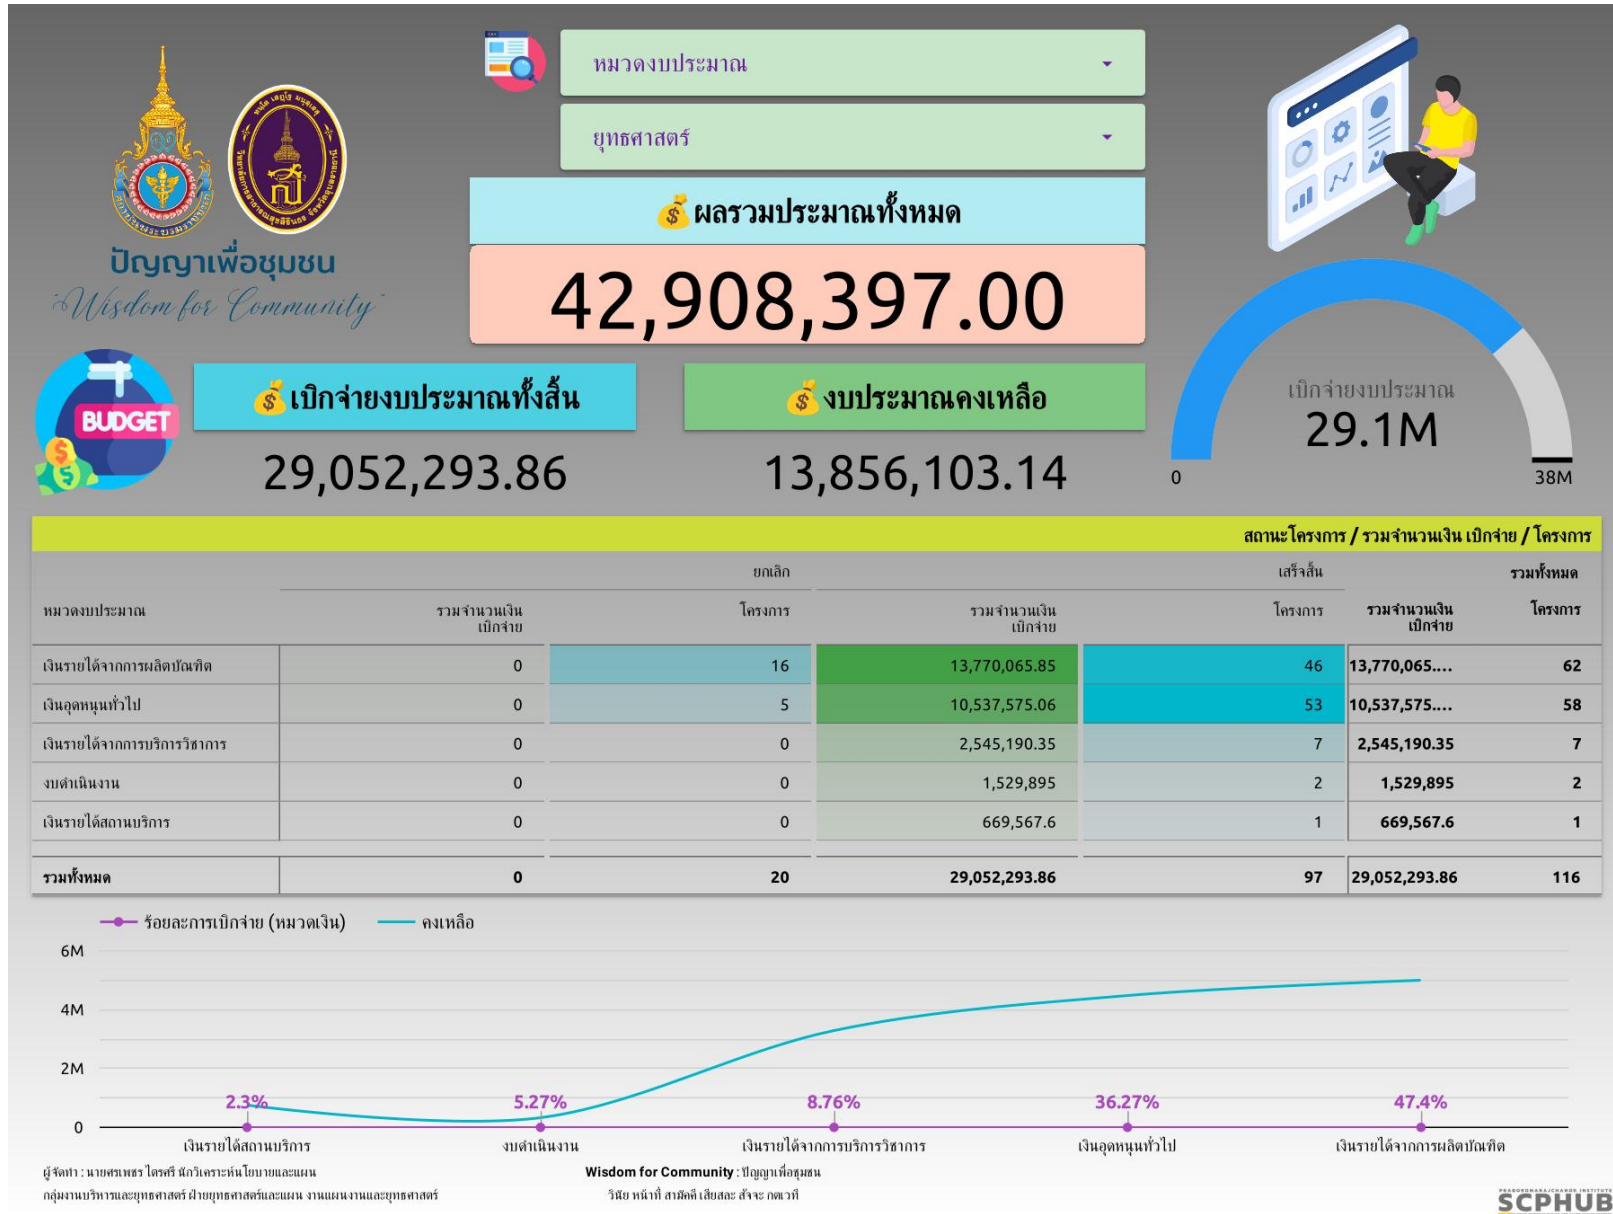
ปัญญาเพื่อชุมชน
Wisdom for Community

หมวดงบประมาณ
ยุทธศาสตร์

ผลรวมประมาณทั้งหมด
42,908,397.00

BUDGET

เบิกจ่ายงบประมาณทั้งสิ้น
29,052,293.86

งบประมาณคงเหลือ
13,856,103.14

เบิกจ่ายงบประมาณ
29.1M
0
38M

สถานะโครงการ / รวมจำนวนเงิน เบิกจ่าย / โครงการ

| หมวดงบประมาณ | ยกเลิก รวมจำนวนเงิน เบิกจ่าย | ยกเลิก โครงการ | เสร็จสิ้น รวมจำนวนเงิน เบิกจ่าย | เสร็จสิ้น โครงการ | รวมทั้งหมด รวมจำนวนเงิน เบิกจ่าย | รวมทั้งหมด โครงการ |
|---|---|---|---|---|---|---|
| เงินรายได้จากการผลิตบัณฑิต | 0 | 16 | 13,770,065.85 | 46 | 13,770,065.... | 62 |
| เงินอุดหนุนทั่วไป | 0 | 5 | 10,537,575.06 | 53 | 10,537,575.... | 58 |
| เงินรายได้จากการบริการวิชาการ | 0 | 0 | 2,545,190.35 | 7 | 2,545,190.35 | 7 |
| งบดำเนินงาน | 0 | 0 | 1,529,895 | 2 | 1,529,895 | 2 |
| เงินรายได้สถานบริการ | 0 | 0 | 669,567.6 | 1 | 669,567.6 | 1 |
| รวมทั้งหมด | 0 | 20 | 29,052,293.86 | 97 | 29,052,293.86 | 116 |

ร้อยละการเบิกจ่าย (หมวดเงิน)
คงเหลือ
6M
4M
2M
0
2.3%
5.27%
8.76%
36.27%
47.4%
เงินรายได้สถานบริการ
งบดำเนินงาน
เงินรายได้จากการบริการวิชาการ
เงินอุดหนุนทั่วไป
เงินรายได้จากการผลิตบัณฑิต

ผู้จัดทำ : นายศรเพชร ไตรศรี นักวิเคราะห์นโยบายและแผน
กลุ่มงานบริหารและยุทธศาสตร์ ฝ่ายยุทธศาสตร์และแผน งานแผนงานและยุทธศาสตร์

Wisdom for Community : ปัญญาเพื่อชุมชน
วินัย หน้าที่ สามัคคี เสียสละ สัจจะ กตเวที

SCPHUB